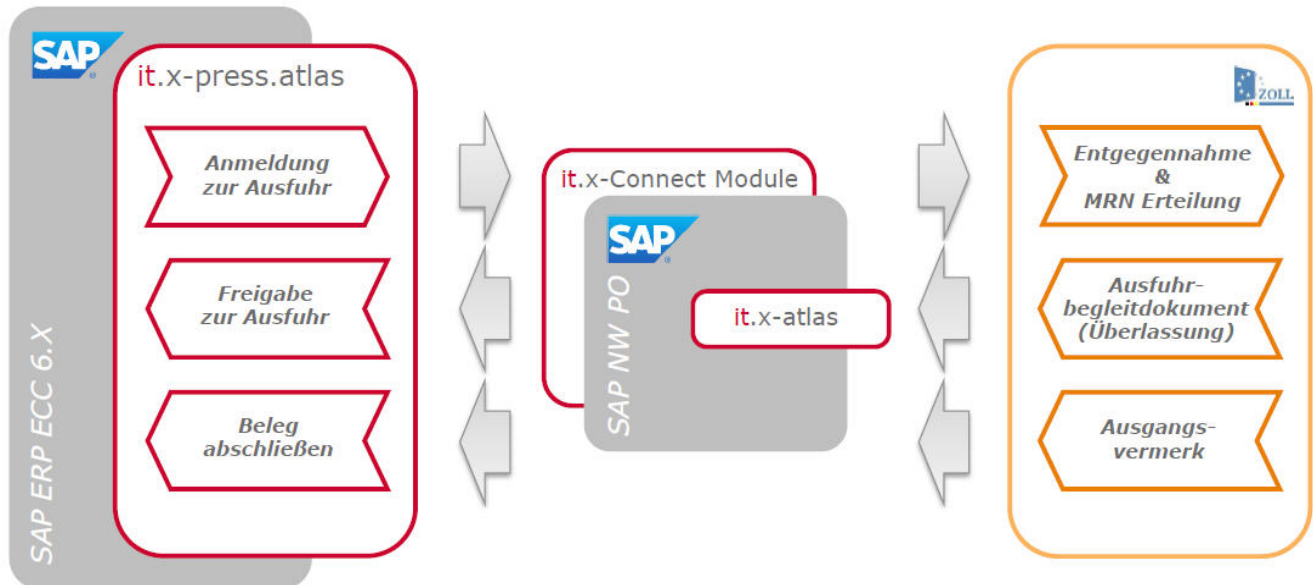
SAP

it.x-press.atlas

Anmeldung zur Ausfuhr

Freigabe zur Ausfuhr

Beleg abschließen

SAP ERP ECC 6.X

it.x-Connect Module

SAP

SAP NW PO

it.x-atlas

ZOLL

Entgegennahme & MRN Erteilung

Ausfuhrbegleitdokument (Überlassung)

Ausgangsvermerk